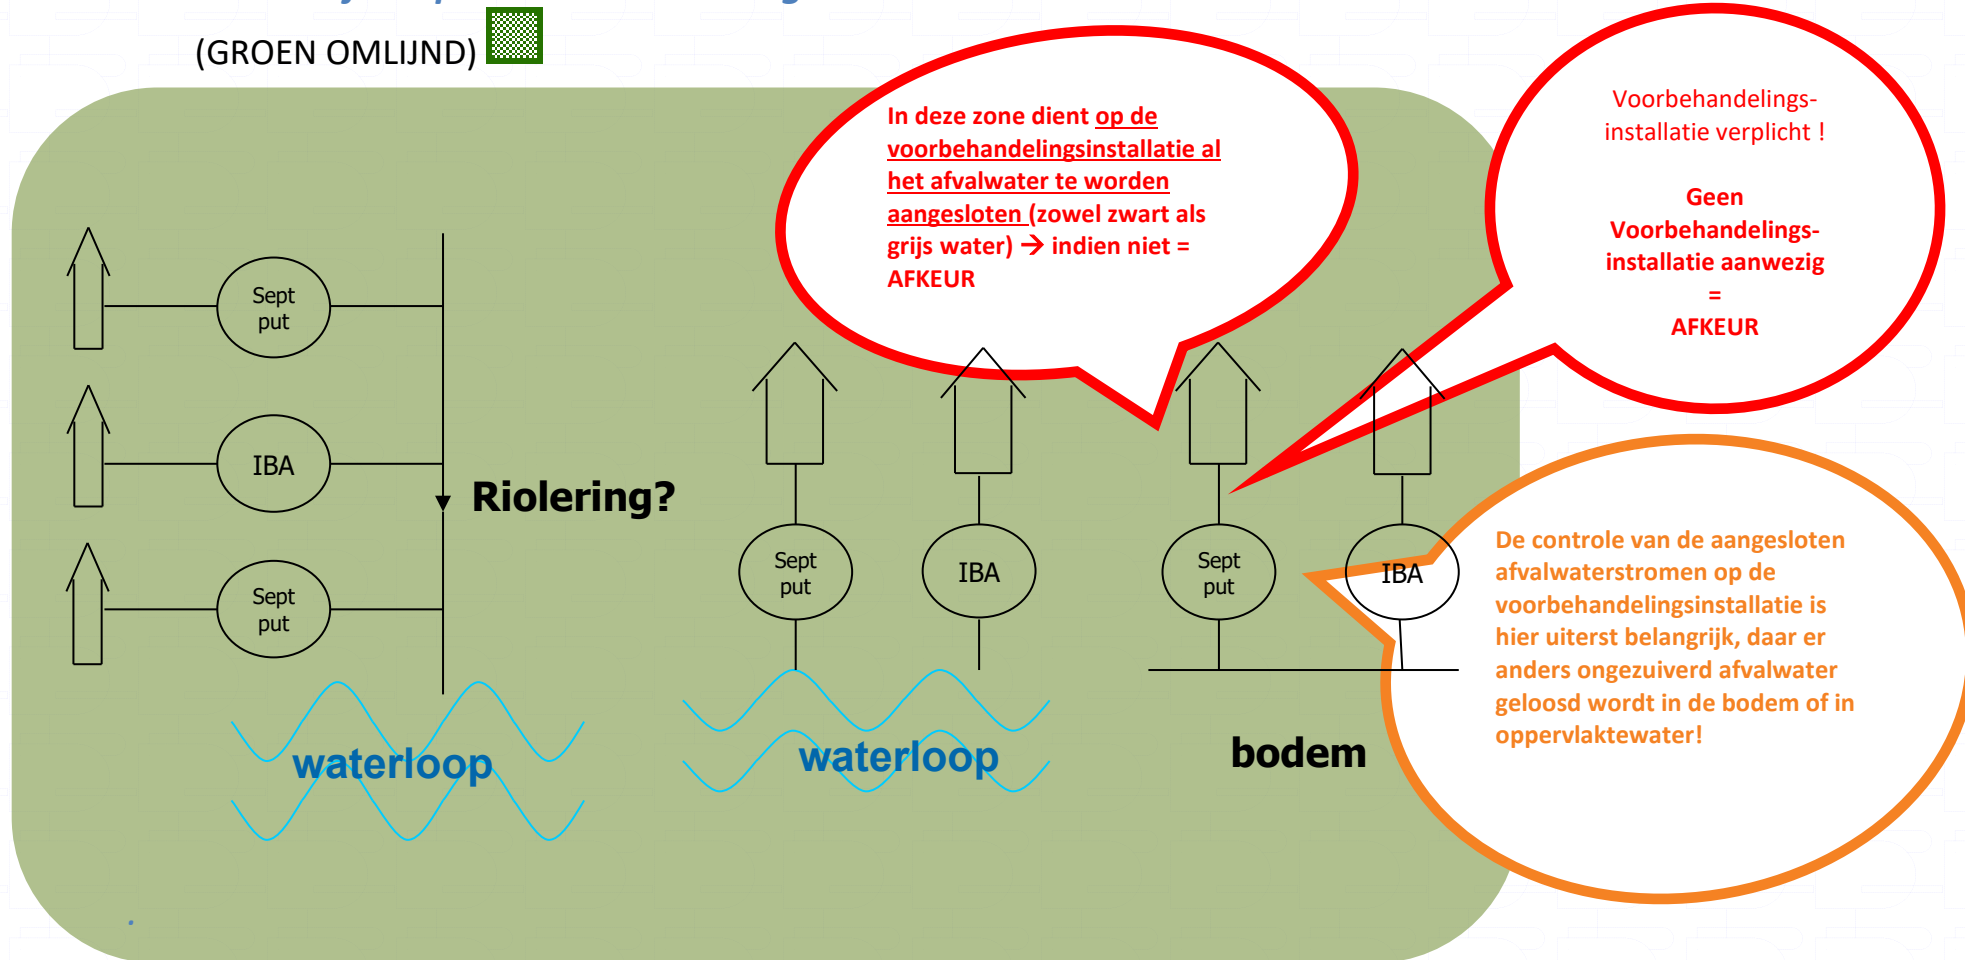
(GROEN OMLIJND)

In deze zone dient op de voorbehandelingsinstallatie al het afvalwater te worden aangesloten (zowel zwart als grijs water) → indien niet = AFKEUR

Voorbehandelings-installatie verplicht !

Geen Voorbehandelings-installatie aanwezig = AFKEUR

Sept put

IBA

Sept put

Riolering?

Sept put

IBA

Sept put

IBA

De controle van de aangesloten afvalwaterstromen op de voorbehandelingsinstallatie is hier uiterst belangrijk, daar er anders ongezuiverd afvalwater geloosd wordt in de bodem of in oppervlaktewater!

waterloop

waterloop

bodem